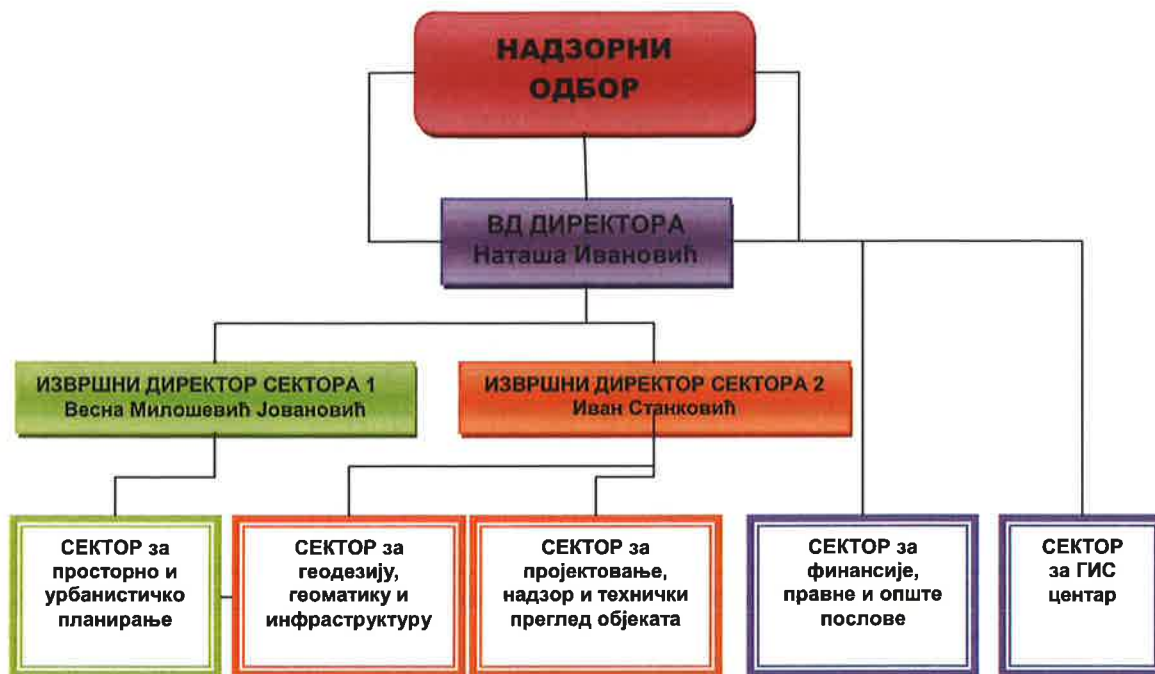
НАДЗОРНИ ОДБОР

ВД ДИРЕКТОРА
Наташа Ивановић

ИЗВРШНИ ДИРЕКТОР СЕКТОРА 1
Весна Милошевић Јовановић

ИЗВРШНИ ДИРЕКТОР СЕКТОРА 2
Иван Станковић

СЕКТОР за просторно и урбанистичко планирање

СЕКТОР за геодезију, геоматику и инфраструктуру

СЕКТОР за пројектовање, надзор и технички преглед објеката

СЕКТОР за финансије, правне и опште послове

СЕКТОР за ГИС центар